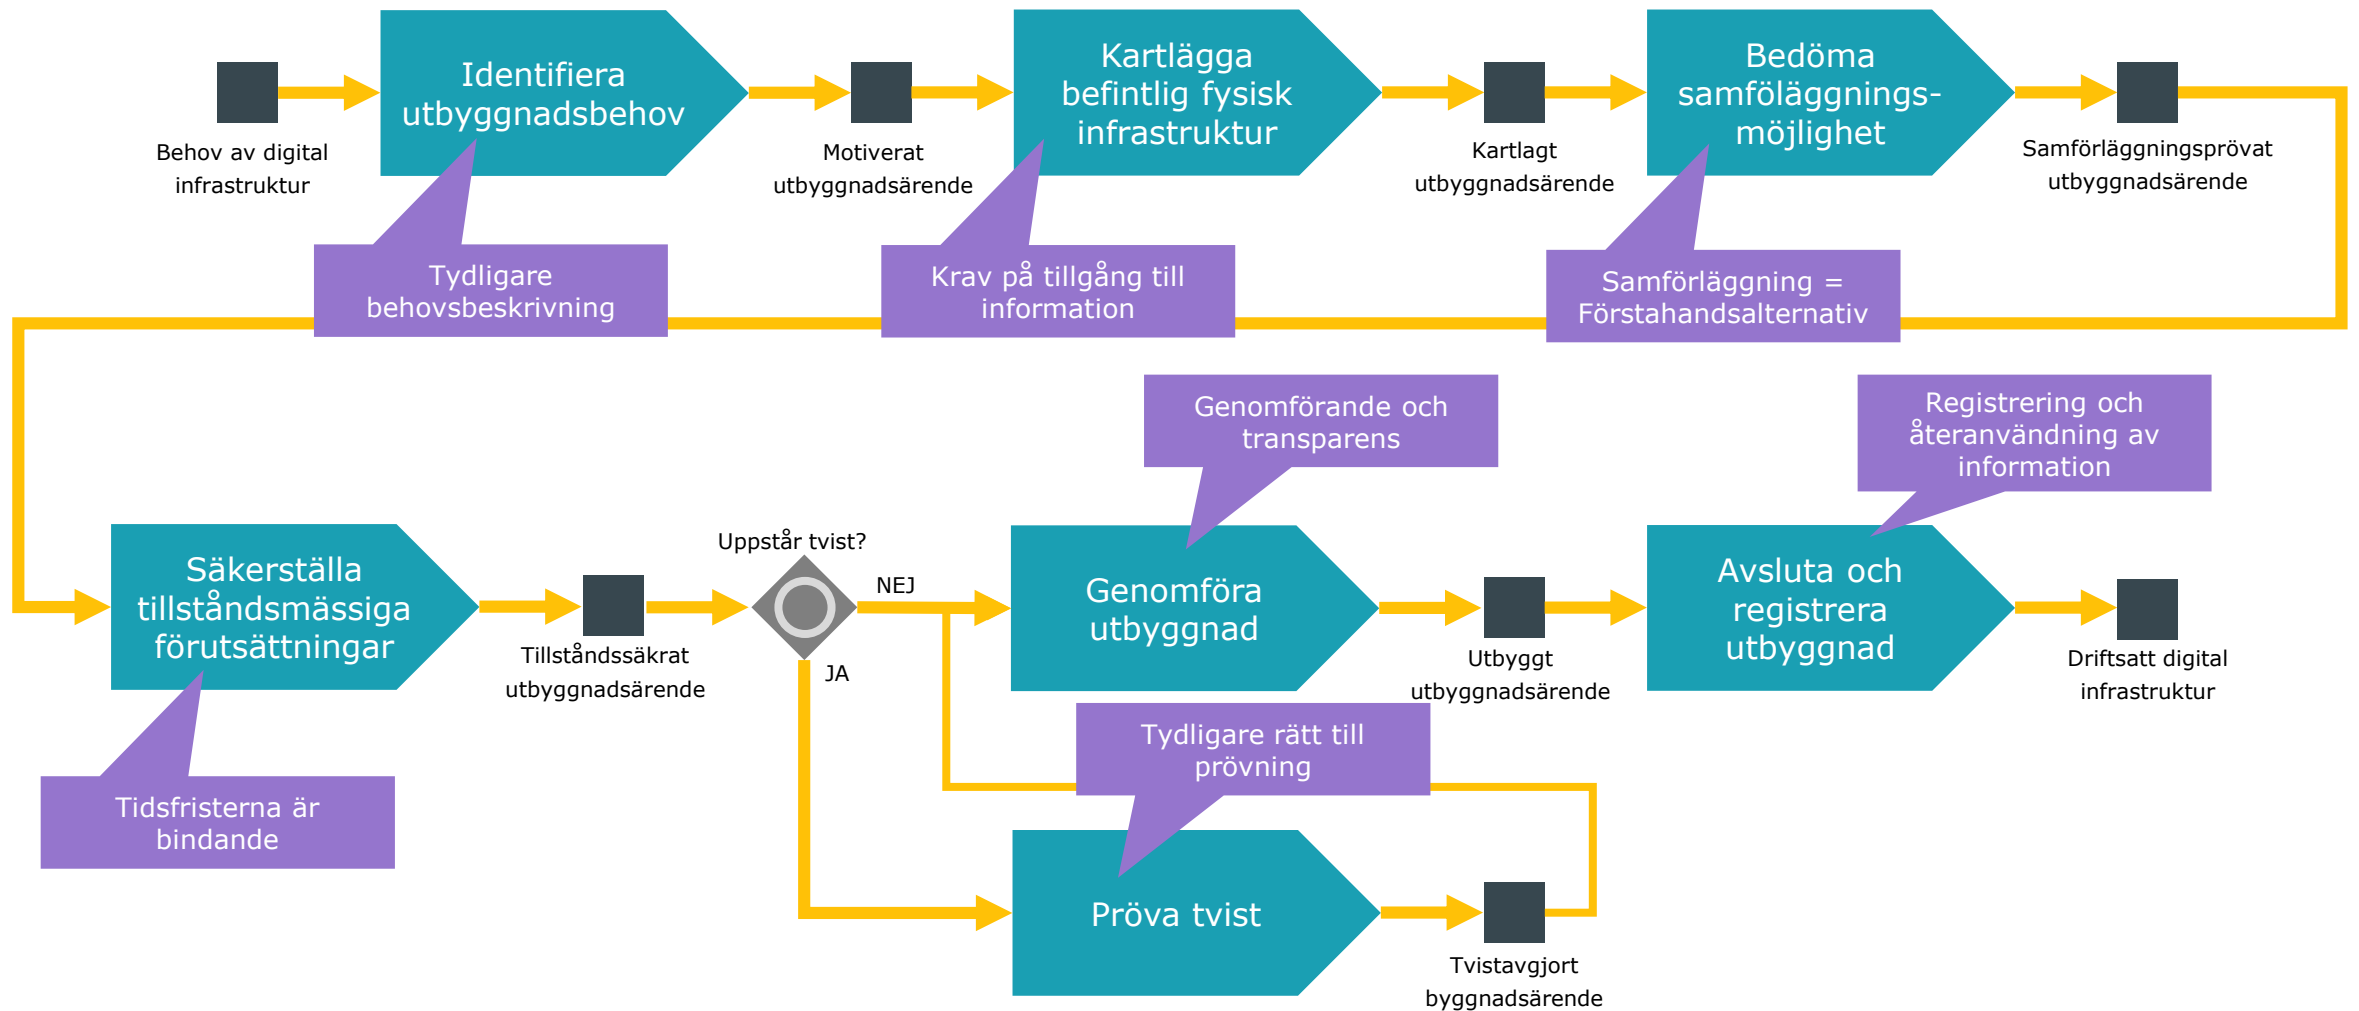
Behov av digital infrastruktur

Identifiera utbyggnadsbehov

Motiverat utbyggnadsärende

Kartlägga befintlig fysisk infrastruktur

Kartlagt utbyggnadsärende

Bedöma samföläggnings-möjlighet

Samförläggningsprövat utbyggnadsärende

Tydligare behovsbeskrivning

Krav på tillgång till information

Samförläggning = Förstahandsalternativ

Genomförande och transparens

Registrering och återanvändning av information

Säkerställa tillståndsmässiga förutsättningar

Tillståndssäkrat utbyggnadsärende

Uppstår tvist?

NEJ

JA

Genomföra utbyggnad

Utbyggt utbyggnadsärende

Avsluta och registrera utbyggnad

Driftsatt digital infrastruktur

Tidsfristerna är bindande

Tydligare rätt till prövning

Pröva tvist

Tvistavgjort byggnadsärende